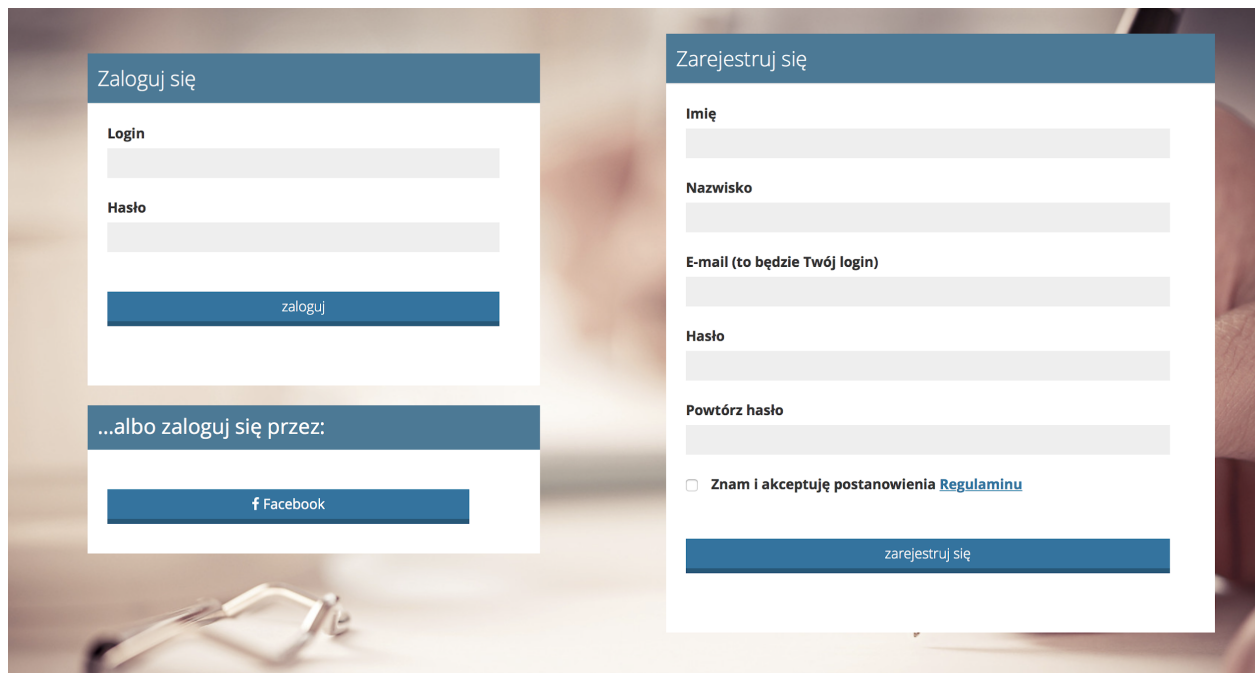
Zaloguj się

Login

Hasło

zaloguj

...albo zaloguj się przez:

f Facebook

Zarejestruj się

Imię

Nazwisko

E-mail (to będzie Twój login)

Hasło

Powtórz hasło

Znam i akceptuję postanowienia Regulaminu

zarejestruj się